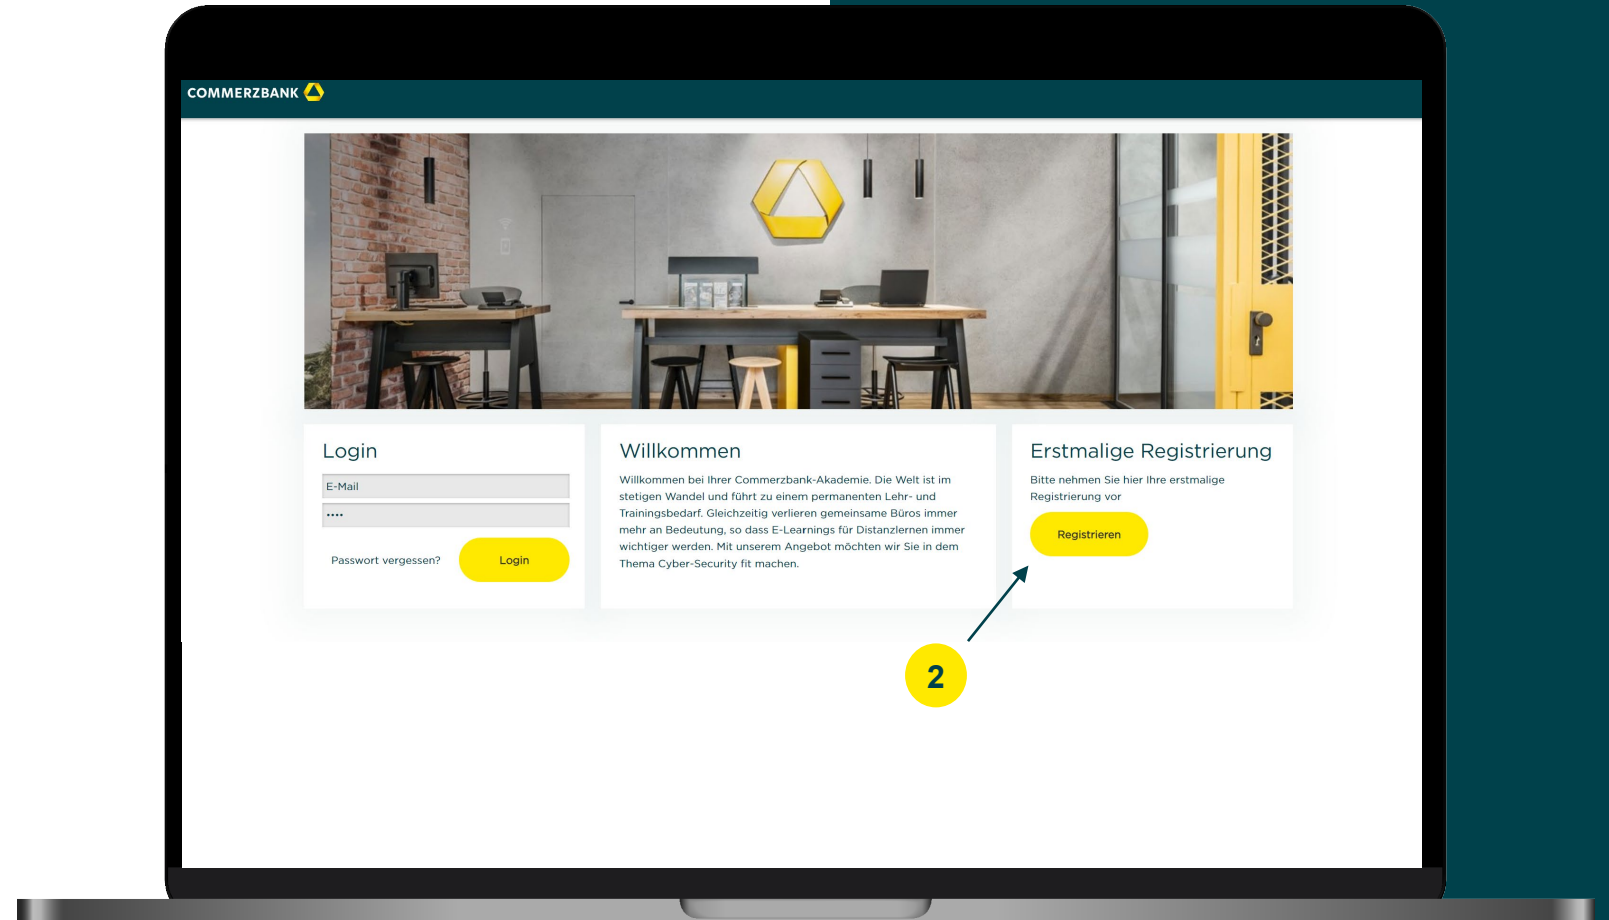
COMMERZBANK

Login

E-Mail

••••

Passwort vergessen?

Login

Willkommen

Willkommen bei Ihrer Commerzbank-Akademie. Die Welt ist im stetigen Wandel und führt zu einem permanenten Lehr- und Trainingsbedarf. Gleichzeitig verlieren gemeinsame Büros immer mehr an Bedeutung, so dass E-Learnings für Distanzlernen immer wichtiger werden. Mit unserem Angebot möchten wir Sie in dem Thema Cyber-Security fit machen.

Erstmalige Registrierung

Bitte nehmen Sie hier Ihre erstmalige Registrierung vor

Registrieren

2